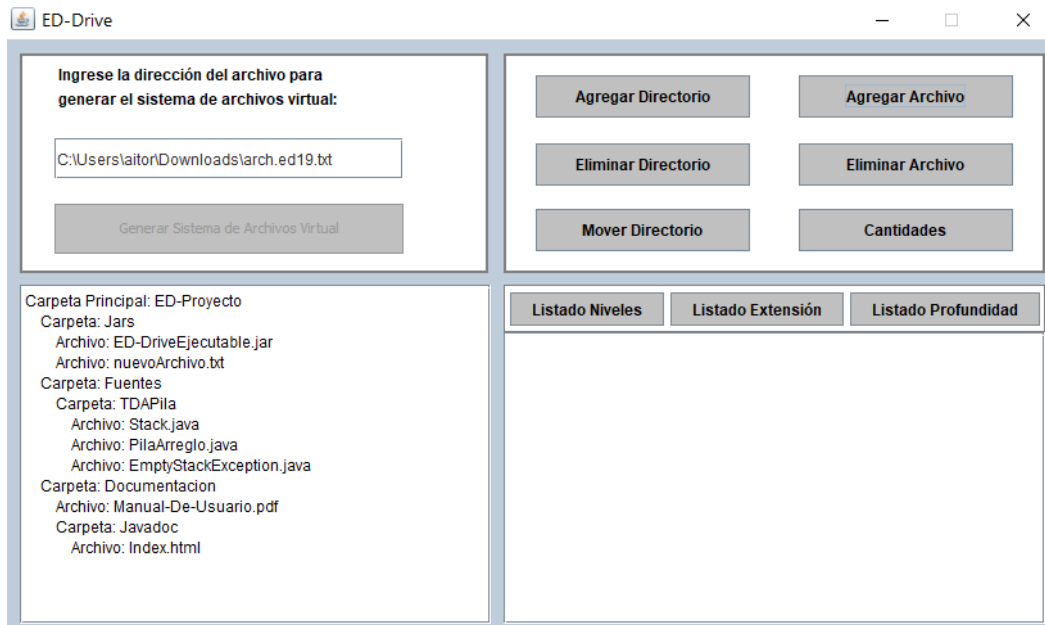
ED-Drive

Ingrese la dirección del archivo para generar el sistema de archivos virtual:

C:\Users\aitor\Downloads\arch.ed19.txt

Generar Sistema de Archivos Virtual

Agregar Directorio
Agregar Archivo
Eliminar Directorio
Eliminar Archivo
Mover Directorio
Cantidades

Carpeta Principal: ED-Proyecto
Carpeta: Jars
Archivo: ED-DriveEjecutable.jar
Archivo: nuevoArchivo.txt
Carpeta: Fuentes
Carpeta: TDAPila
Archivo: Stack.java
Archivo: PilaArreglo.java
Archivo: EmptyStackException.java
Carpeta: Documentacion
Archivo: Manual-De-Usuario.pdf
Carpeta: Javadoc
Archivo: Index.html

Listado Niveles
Listado Extensión
Listado Profundidad